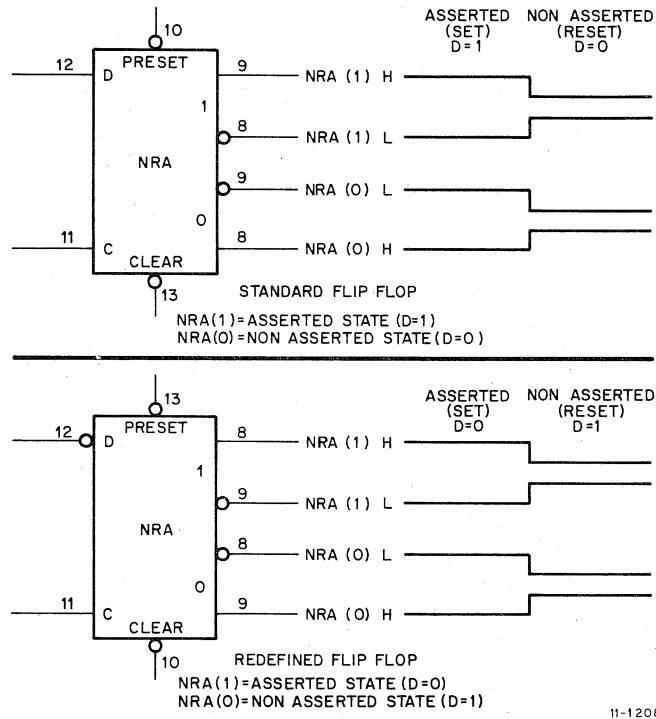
10

12 D PRESET 9 NRA (1) H

1

8 NRA (1) L

NRA

9 NRA (0) L

0

11 C CLEAR 8 NRA (0) H

13

ASSERTED (SET) D=1

NON ASSERTED (RESET) D=0

STANDARD FLIP FLOP

NRA(1)=ASSERTED STATE (D=1)
NRA(0)=NON ASSERTED STATE (D=0)

13

12 D PRESET 8 NRA (1) H

1

9 NRA (1) L

NRA

8 NRA (0) L

0

11 C CLEAR 9 NRA (0) H

10

ASSERTED (SET) D=0

NON ASSERTED (RESET) D=1

REDEFINED FLIP FLOP

NRA(1)=ASSERTED STATE (D=0)
NRA(0)=NON ASSERTED STATE (D=1)

11-120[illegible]